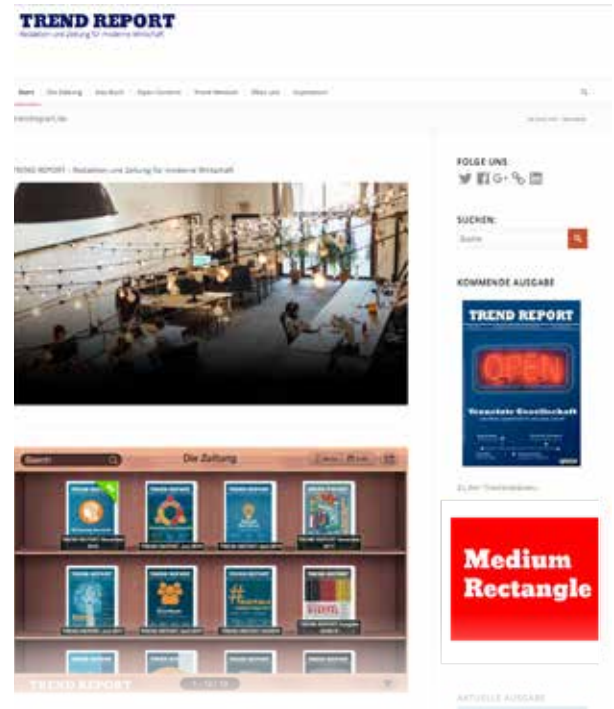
TREND REPORT
Redaktion und Zeitung für moderne Wirtschaft

Start | Die Zeitung | Das Buch | Open Content | Trend Website | Über uns | Impressum

trendreport.de

TREND REPORT – Redaktion und Zeitung für moderne Wirtschaft

Search | Die Zeitung

TREND REPORT

FOLGE UNS

SUCHEN:

Suche

KOMMENDE AUSGABE

TREND REPORT

OPEN

Vernetzte Gesellschaft

Medium Rectangle

AKTUELLE AUSGABE